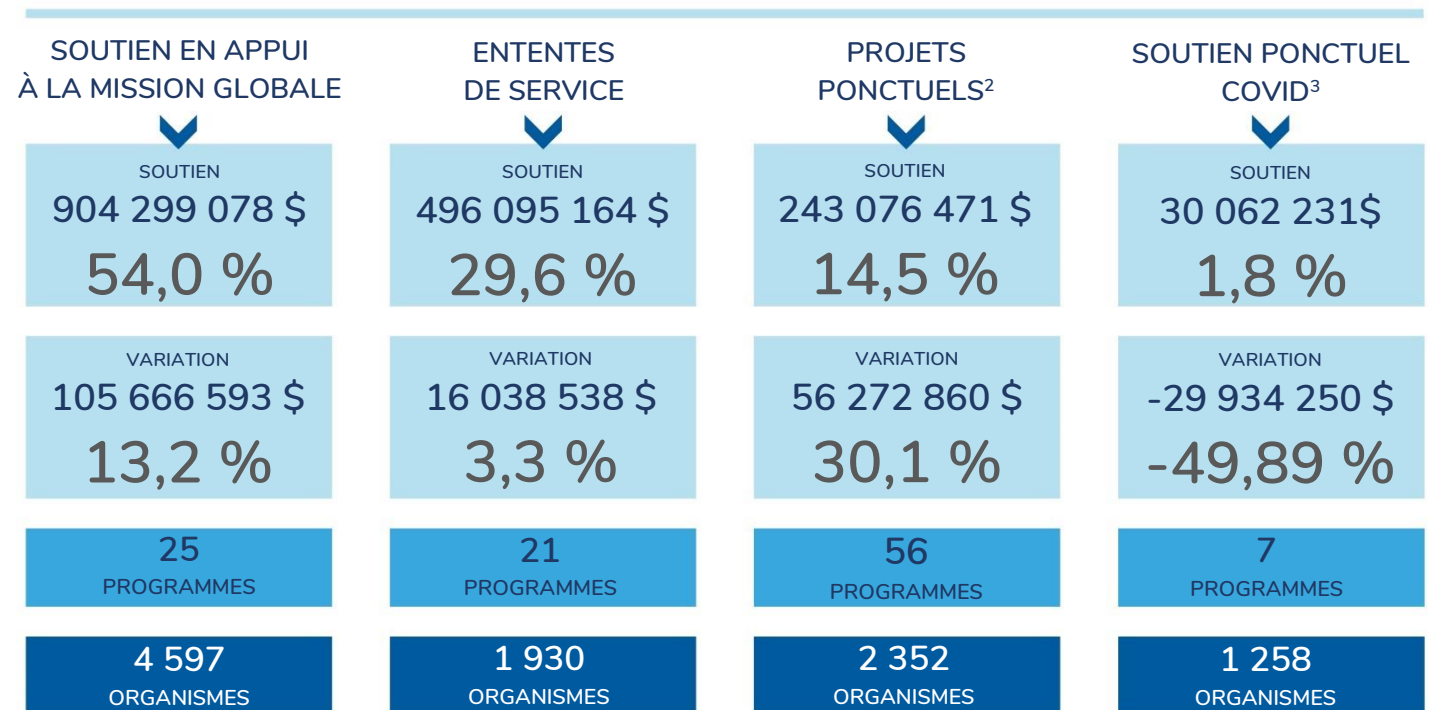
SOUTIEN EN APPUI À LA MISSION GLOBALE

SOUTIEN
904 299 078 $
54,0 %

VARIATION
105 666 593 $
13,2 %

25
PROGRAMMES

4 597
ORGANISMES

ENTENTES DE SERVICE

SOUTIEN
496 095 164 $
29,6 %

VARIATION
16 038 538 $
3,3 %

21
PROGRAMMES

1 930
ORGANISMES

PROJETS PONCTUELS$^2$

SOUTIEN
243 076 471 $
14,5 %

VARIATION
56 272 860 $
30,1 %

56
PROGRAMMES

2 352
ORGANISMES

SOUTIEN PONCTUEL COVID$^3$

SOUTIEN
30 062 231$
1,8 %

VARIATION
-29 934 250 $
-49,89 %

7
PROGRAMMES

1 258
ORGANISMES